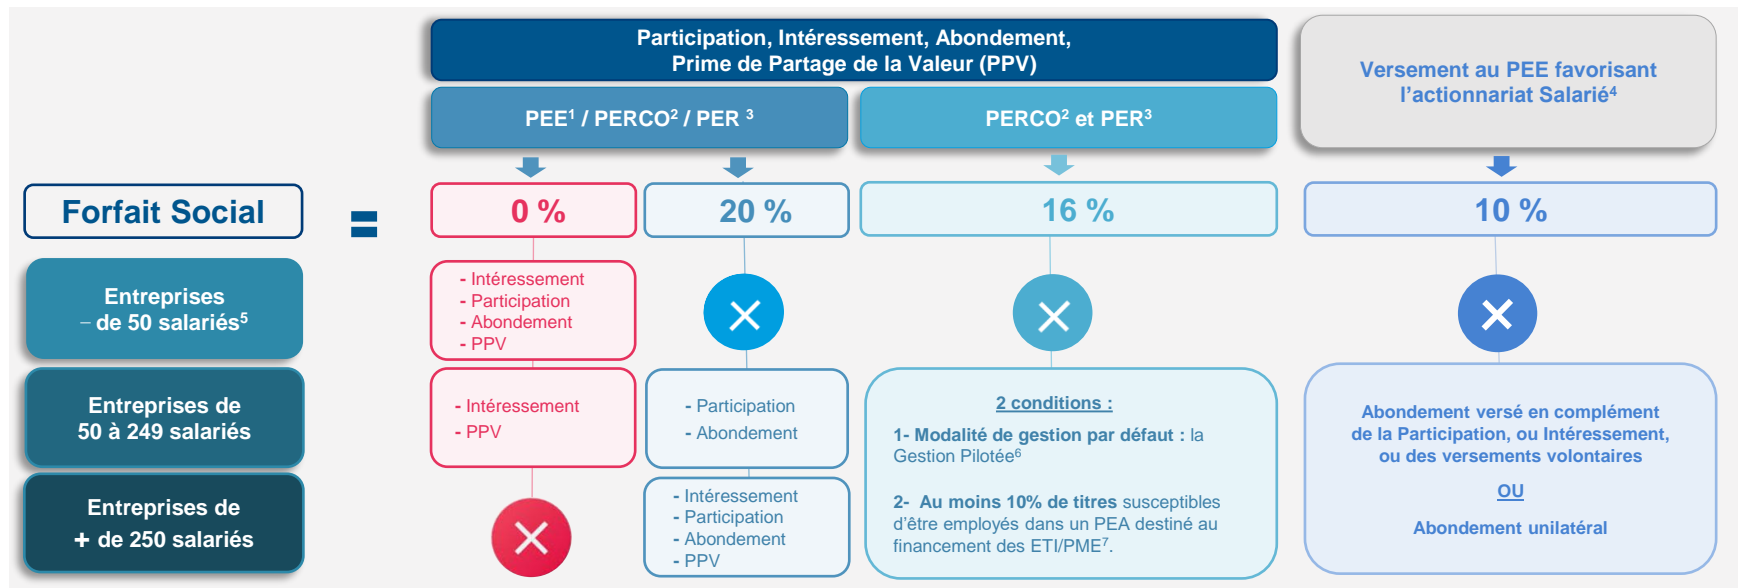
Participation, Intéressement, Abondement, Prime de Partage de la Valeur (PPV)

PEE$^1$ / PERCO$^2$ / PER $^3$

PERCO$^2$ et PER$^3$

Versement au PEE favorisant l'actionnariat Salarié$^4$

Forfait Social

=

0 %

20 %

16 %

10 %

Entreprises – de 50 salariés$^5$

- Intéressement
- Participation
- Abondement
- PPV

Entreprises de 50 à 249 salariés

- Intéressement
- PPV

- Participation
- Abondement

2 conditions :

1- Modalité de gestion par défaut : la Gestion Pilotée$^6$

2- Au moins 10% de titres susceptibles d'être employés dans un PEA destiné au financement des ETI/PME$^7$.

Abondement versé en complément de la Participation, ou Intéressement, ou des versements volontaires

OU

Abondement unilatéral

Entreprises de + de 250 salariés

- Intéressement
- Participation
- Abondement
- PPV